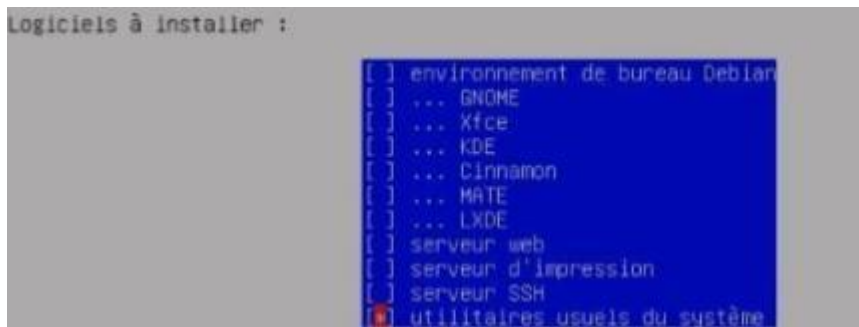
Logiciels à installer :

[ ] environnement de bureau Debian
[ ] ... GNOME
[ ] ... Xfce
[ ] ... KDE
[ ] ... Cinnamon
[ ] ... MATE
[ ] ... LXDE
[ ] serveur web
[ ] serveur d'impression
[ ] serveur SSH
[*] utilitaires usuels du système